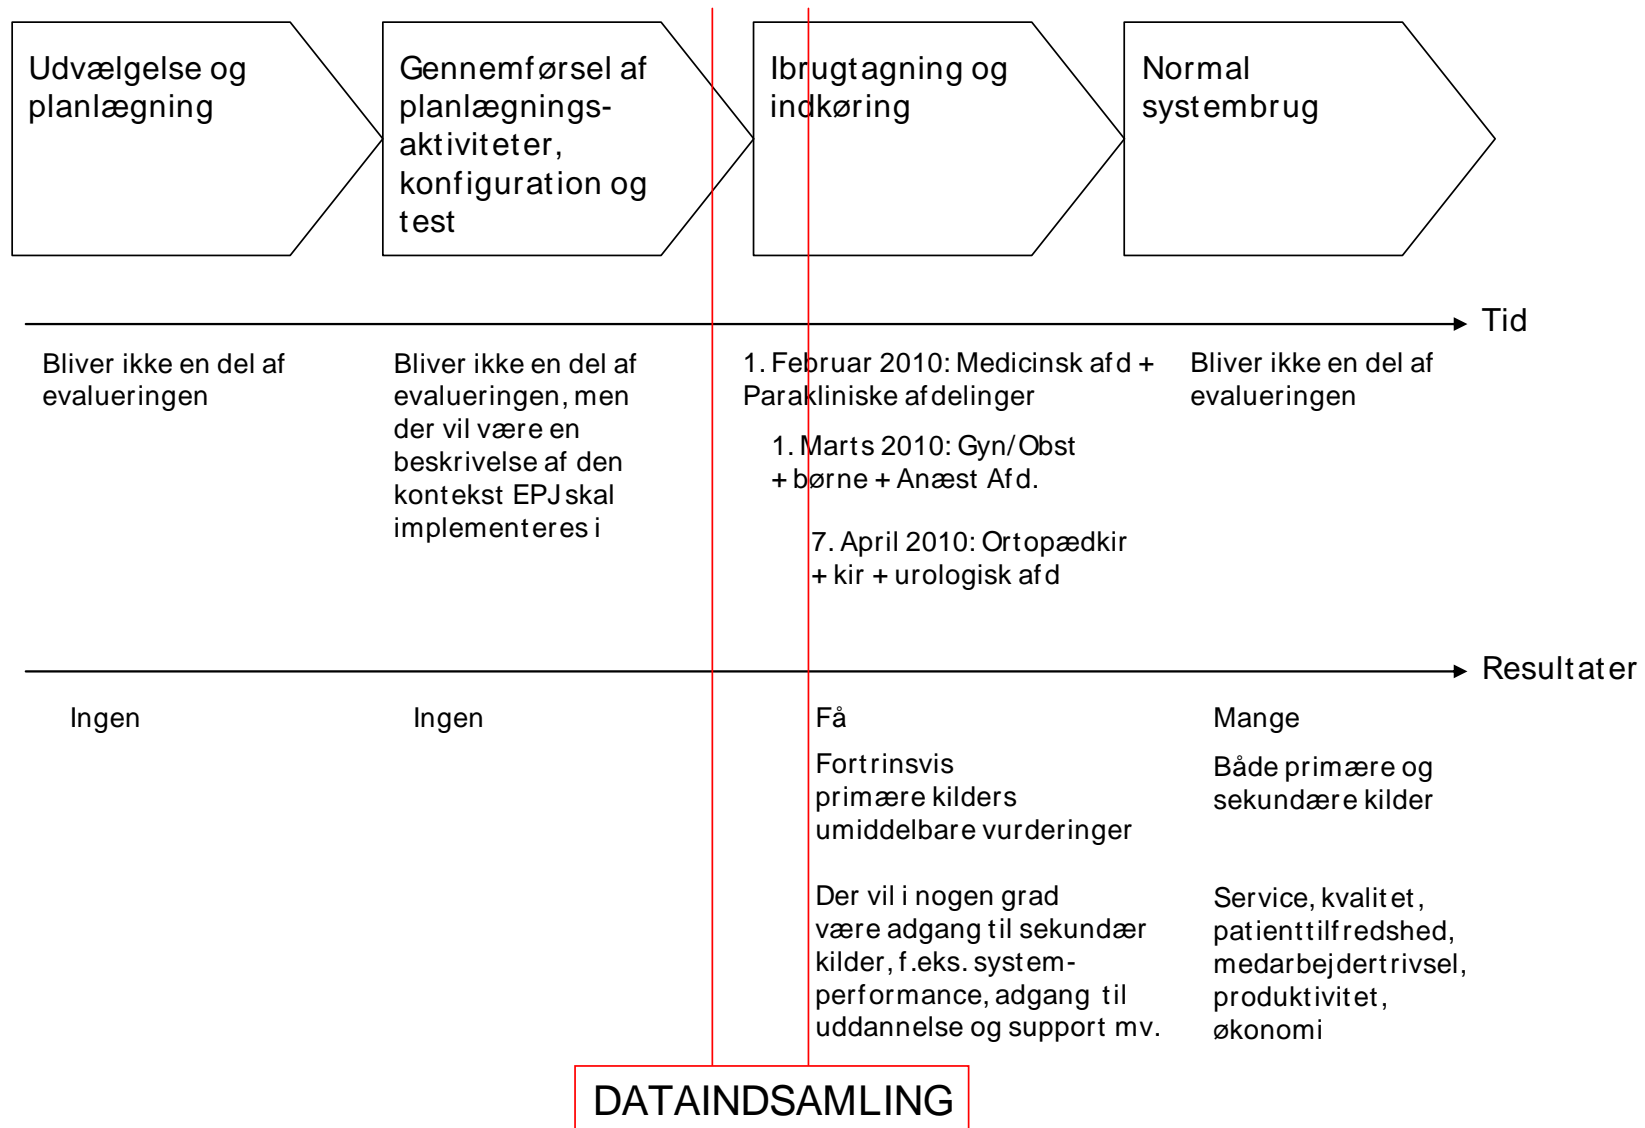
Udvælgelse og planlægning

Gennemførsel af planlægningsaktiviteter, konfiguration og test

Ibrugtagning og indkøring

Normal systembrug

Tid

Bliver ikke en del af evalueringen

Bliver ikke en del af evalueringen, men der vil være en beskrivelse af den kontekst EPJ skal implementeres i

1. Februar 2010: Medicinsk afd + Parakliniske afdelinger

1. Marts 2010: Gyn/Obst + børne + Anæst Afd.

7. April 2010: Ortopædkir + kir + urologisk afd

Bliver ikke en del af evalueringen

Resultater

Ingen

Ingen

Få

Fortrinsvis primære kilders umiddelbare vurderinger

Der vil i nogen grad være adgang til sekundær kilder, f.eks. systemperformance, adgang til uddannelse og support mv.

Mange

Både primære og sekundære kilder

Service, kvalitet, patienttilfredshed, medarbejdertrivsel, produktivitet, økonomi

DATAINDSAMLING